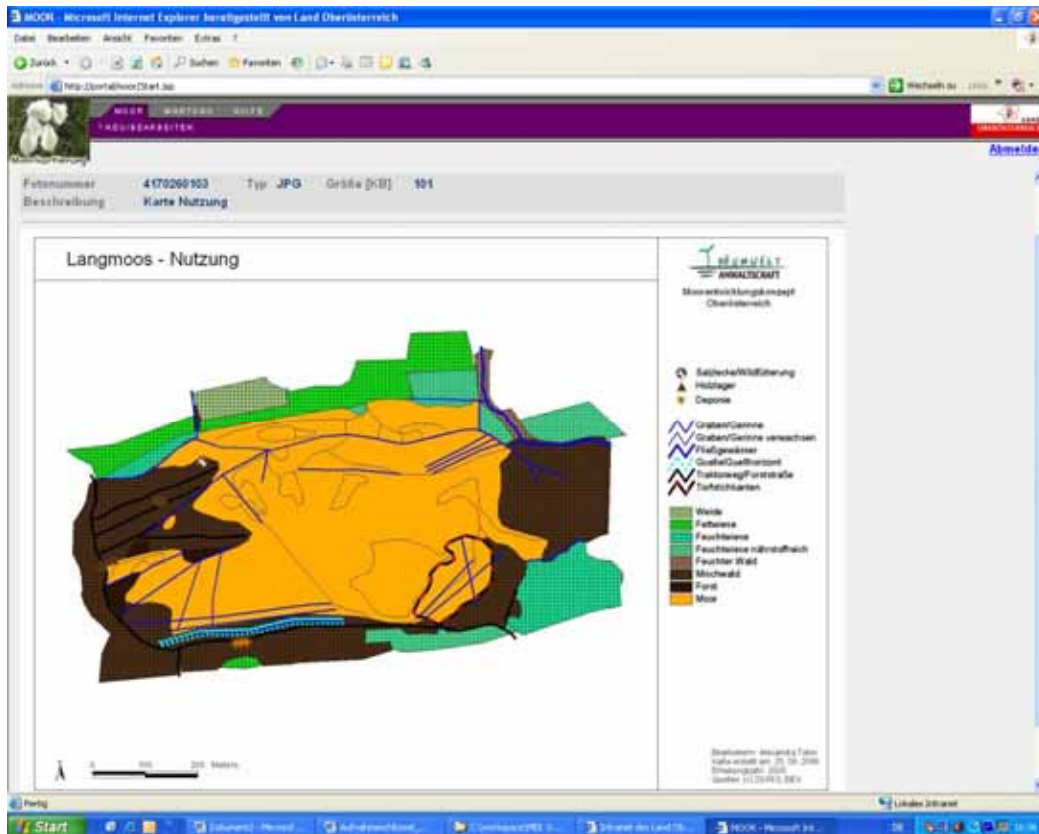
MOOK - Microsoft Internet Explorer bereitgestellt von Land Oberösterreich

Datei Bearbeiten Ansicht Favoriten Extras ?

Zurück Suchen Favoriten

Adresse http://portal/moor/Start.jsp

Wechseln zu Links

MOOR WARTUNG HILFE
TREUBEARBEITEN

Abmelden

Fotonummer 4170260103 Typ JPG Größe [KB] 101
Beschreibung Karte Nutzung

Langmoos - Nutzung

UMWELT ANWALTSCHAFT

Moorentwicklungskonzept Oberösterreich

Salzlecke/Wildfütterung
Holzlager
Deponie

Graben/Gerinne
Graben/Gerinne verwachsen
Fließgewässer
Quelle/Quellhorizont
Traktorweg/Forststraße
Torfstichkanten

Weide
Fettwiese
Feuchtwiese
Feuchtwiese nährstoffreich
Feuchter Wald
Mischwald
Forst
Moor

0 100 200 Meters

Bearbeitern: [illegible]
Karte erstellt am: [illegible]
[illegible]
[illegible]

Fertig

Lokales Intranet

Start Dokument1 - Microsoft Aufnahmeschlüssel... Intranet des Land Ob... MOOK - Microsoft Int...